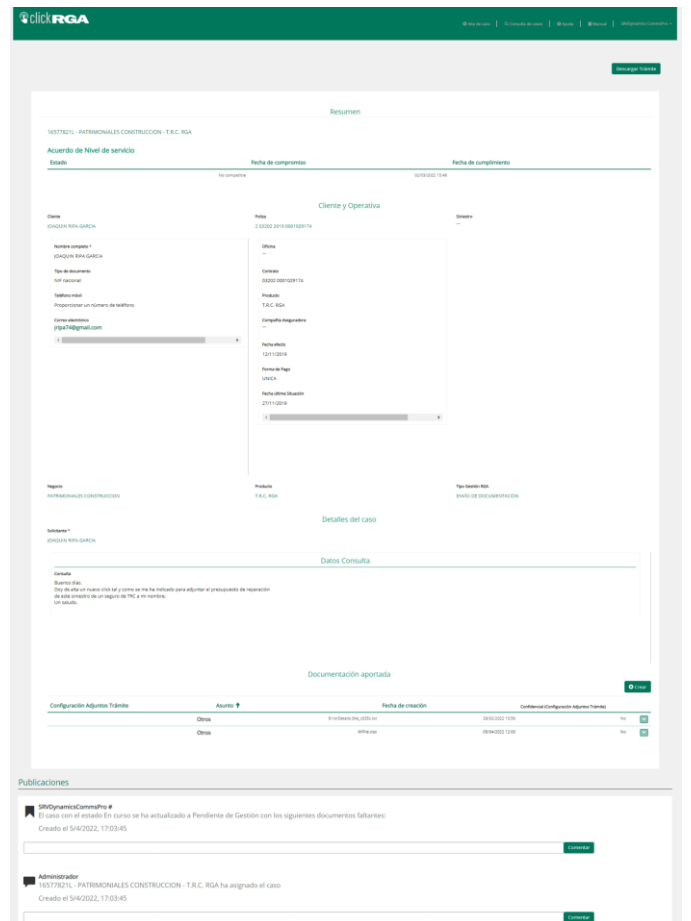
clickRGA

Alta de caso | Consulta de casos | Ayuda | Manual | SRVDynamicsCommsPro

Descargar Trámite

Resumen

16577821L - PATRIMONIALES CONSTRUCCION - T.R.C. RGA

Acuerdo de Nivel de servicio

| Estado | Fecha de compromiso | Fecha de cumplimiento |
|---|---|---|
| | No compatible | 02/03/2022 13:48 |

Cliente y Operativa

Cliente
JOAQUIN RIPA GARCIA

Poliza
2.03202.2019.0001029174

Siniestro
--

Nombre completo *
JOAQUIN RIPA GARCIA

Tipo de documento
NIF nacional

Teléfono móvil
Proporcionar un número de teléfono

Correo electrónico
jripa74@gmail.com

Oficina
--

Contrato
03202 0001029174

Producto
T.R.C. RGA

Compañía Aseguradora
--

Fecha efecto
12/11/2019

Forma de Pago
UNICA

Fecha última Situación
27/11/2019

Negocio
PATRIMONIALES CONSTRUCCION

Producto
T.R.C. RGA

Tipo Gestión RGA
ENVÍO DE DOCUMENTACIÓN

Detalles del caso

Solicitante *
JOAQUIN RIPA GARCIA

Datos Consulta

Consulta
Buenos días.
Doy de alta un nuevo click tal y como se me ha indicado para adjuntar el presupuesto de reparación de este siniestro de un seguro de TRC a mi nombre.
Un saludo.

Documentación aportada

Crear

| Configuración Adjuntos Trámite | Asunto | Fecha de creación | | Confidencial (Configuración Adjuntos Trámite) |
|---|---|---|---|---|
| | Otros | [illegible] | 28/03/2022 13:50 | No |
| | Otros | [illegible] | 05/04/2022 12:00 | No |

Publicaciones

SRVDynamicsCommsPro #
El caso con el estado En curso se ha actualizado a Pendiente de Gestión con los siguientes documentos faltantes:
Creado el 5/4/2022, 17:03:45

Comentar

Administrador
16577821L - PATRIMONIALES CONSTRUCCION - T.R.C. RGA ha asignado el caso
Creado el 5/4/2022, 17:03:45

Comentar